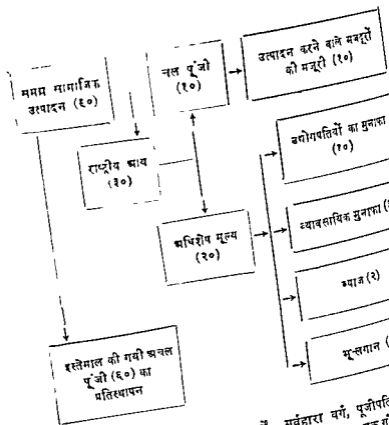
समग्र सामाजिक उत्पादन (६०)

चल पूंजी (१०)

उत्पादन करने वाले मजदूरों की मजूरी (१०)

राष्ट्रीय आय (३०)

उद्योगपतियों का मुनाफा (१०)

अधिशेष मूल्य (२०)

व्यावसायिक मुनाफा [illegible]

ब्याज (२)

भू-लगान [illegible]

इस्तेमाल की गयी अचल पूंजी (६०) का प्रतिस्थापन

सर्वहारा वर्ग, पूंजीपति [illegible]